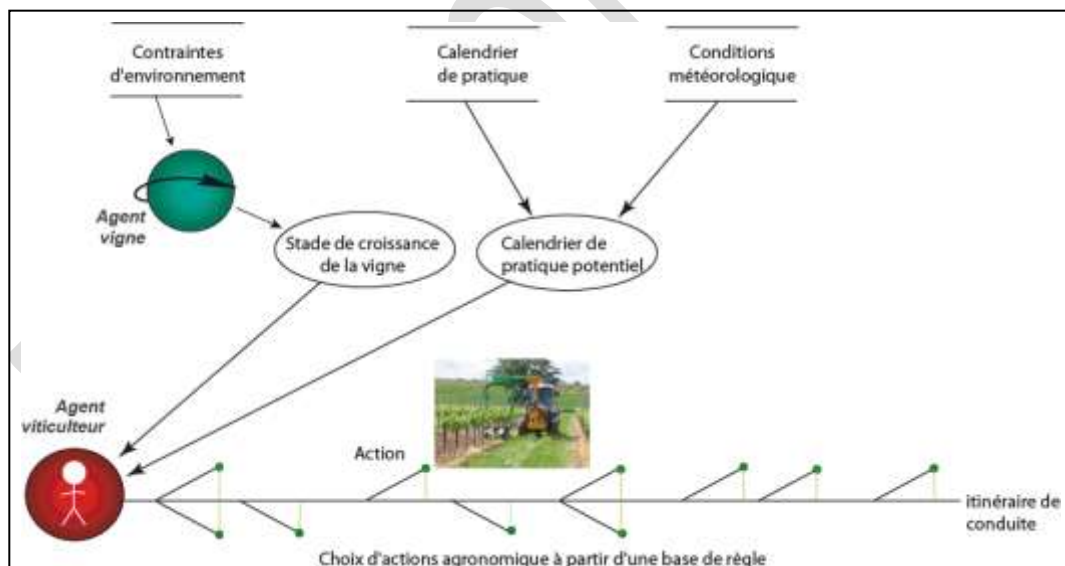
Contraintes d'environnement

Calendrier de pratique

Conditions météorologique

Agent vigne

Stade de croissance de la vigne

Calendrier de pratique potentiel

Agent viticulteur

Action

itinéraire de conduite

Choix d'actions agronomique à partir d'une base de règle